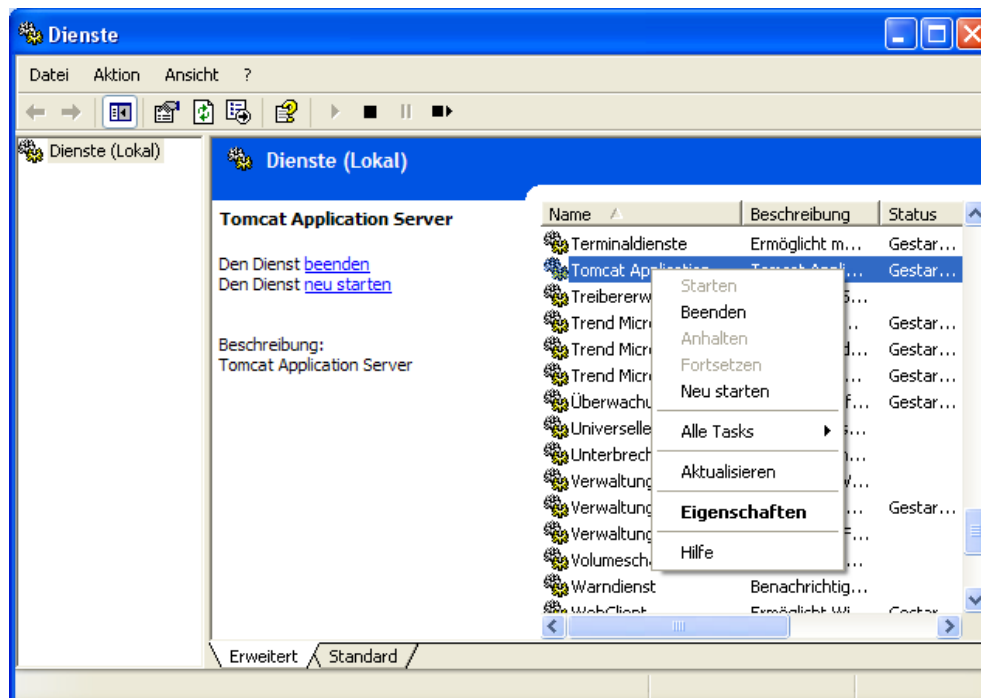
Dienste

Datei Aktion Ansicht ?

Dienste (Lokal)

Dienste (Lokal)

Tomcat Application Server

Den Dienst beenden
Den Dienst neu starten

Beschreibung:
Tomcat Application Server

| Name | Beschreibung | Status |
|---|---|---|
| Terminaldienste | Ermöglicht m... | Gestar... |
| Tomcat Application | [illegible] | Gestar... |
| Treibererw | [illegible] | |
| Trend Micr | ... | Gestar... |
| Trend Micr | ...d... | Gestar... |
| Trend Micr | ... | Gestar... |
| Überwachu | ...f... | Gestar... |
| Universelle | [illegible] | |
| Unterbrech | ... | |
| Verwaltung | ...w... | |
| Verwaltung | ... | Gestar... |
| Verwaltung | ...F... | |
| Volumesch | ... | |
| Warndienst | Benachrichtig... | |
| WebClient | Ermöglicht Wi... | Gestar... |

Starten
Beenden
Anhalten
Fortsetzen
Neu starten
Alle Tasks
Aktualisieren
Eigenschaften
Hilfe

Erweitert Standard